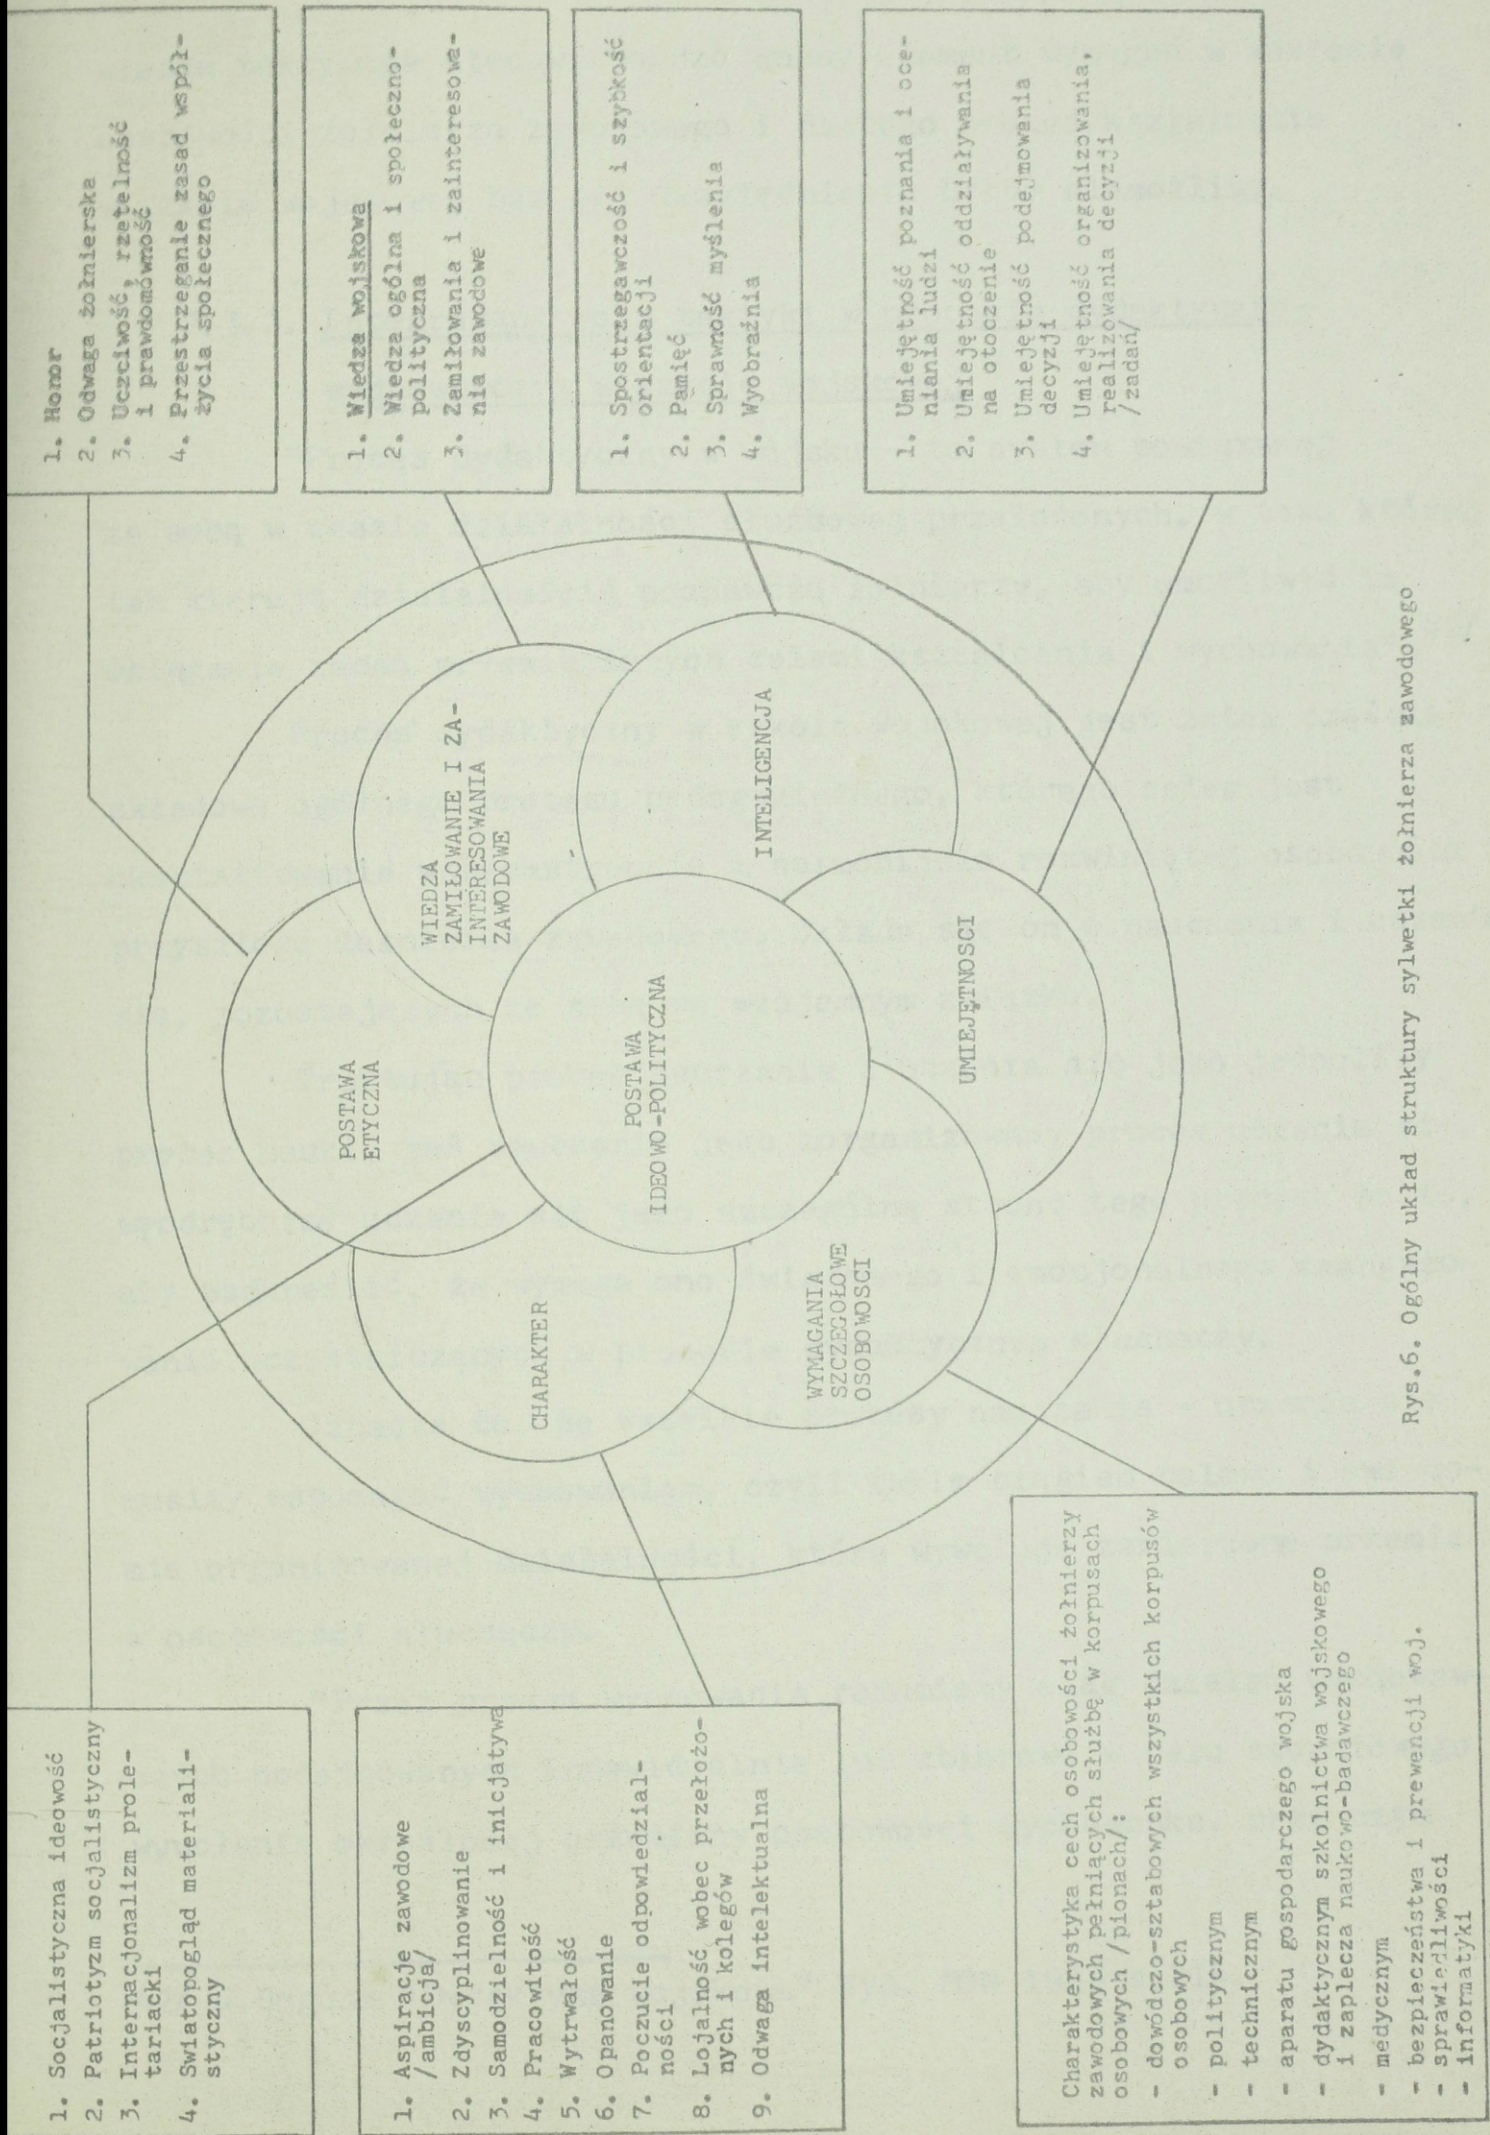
1. Honor
2. Odwaga żołnierska
3. Uczciwość, rzetelność i prawdomówność
4. Przestrzeganie zasad współżycia społecznego

1. Wiedza wojskowa
2. Wiedza ogólna i społeczno-polityczna
3. Zamiłowanie i zainteresowania zawodowe

1. Spostrzegawczość i szybkość orientacji
2. Pamięć
3. Sprawność myślenia
4. Wyobraźnia

1. Umiejętność poznania i oceniania ludzi
2. Umiejętność oddziaływania na otoczenie
3. Umiejętność podejmowania decyzji
4. Umiejętność organizowania, realizowania decyzji /zadań/

POSTAWA ETYCZNA

WIEDZA ZAMIŁOWANIE I ZAINTERESOWANIA ZAWODOWE

INTELIGENCJA

UMIEJĘTNOŚCI

POSTAWA IDEOWO-POLITYCZNA

CHARAKTER

WYMAGANIA SZCZEGÓŁOWE OSOBOWOŚCI

Rys.6. Ogólny układ struktury sylwetki żołnierza zawodowego

1. Socjalistyczna ideowość
2. Patriotyzm socjalistyczny
3. Internacjonalizm proletariacki
4. Światopogląd materialistyczny

1. Aspiracje zawodowe /ambicja/
2. Zdyscyplinowanie
3. Samodzielność i inicjatywa
4. Pracowitość
5. Wytrwałość
6. Opanowanie
7. Poczucie odpowiedzialności
8. Lojalność wobec przełożonych i kolegów
9. Odwaga intelektualna

Charakterystyka cech osobowości żołnierzy zawodowych pełniących służbę w korpusach osobowych /pionach/:
- dowódczo-sztabowych wszystkich korpusów osobowych
- politycznym
- technicznym
- aparatu gospodarczego wojska
- dydaktycznym szkolnictwa wojskowego i zaplecza naukowo-badawczego
- medycznym
- bezpieczeństwa i prewencji woj.
- sprawiedliwości
- informatyki